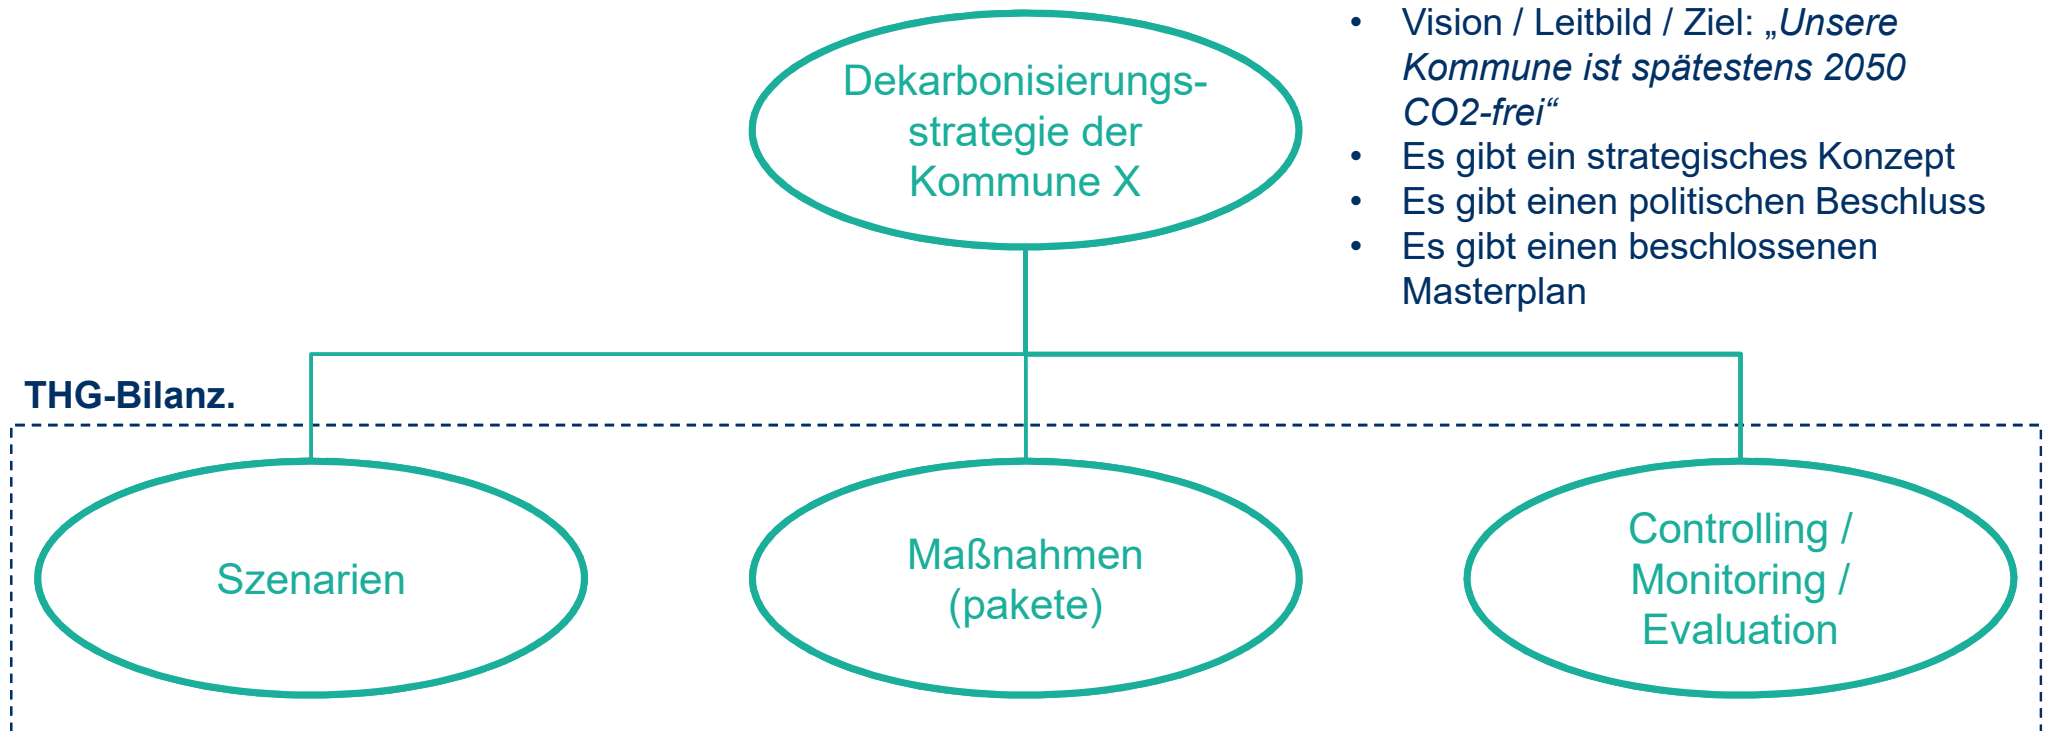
Dekarbonisierungsstrategie der Kommune X

- Vision / Leitbild / Ziel: „Unsere Kommune ist spätestens 2050 CO2-frei“
- Es gibt ein strategisches Konzept
- Es gibt einen politischen Beschluss
- Es gibt einen beschlossenen Masterplan

THG-Bilanz.

Szenarien

Maßnahmen (pakete)

Controlling / Monitoring / Evaluation